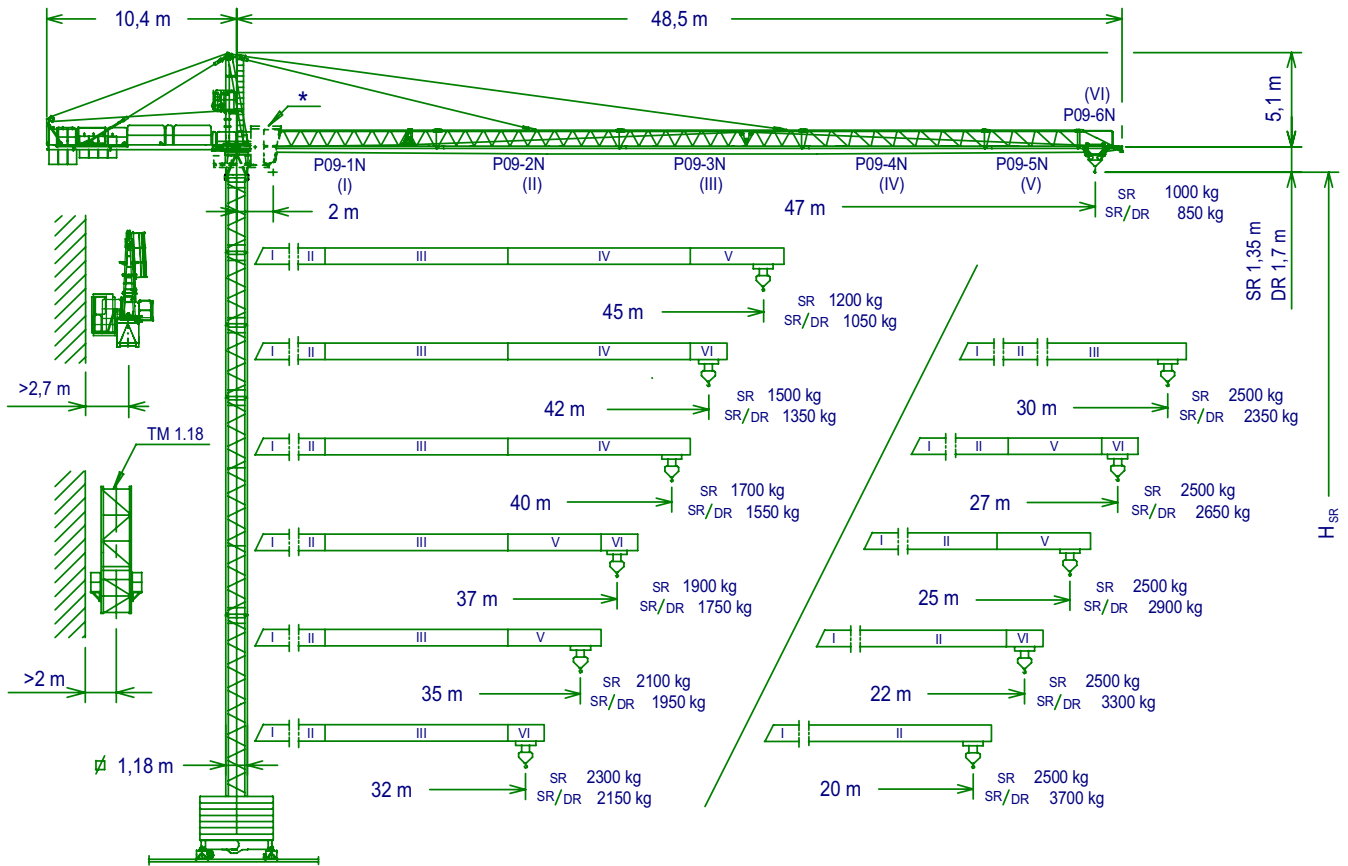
10,4 m
48,5 m
5,1 m
*
(VI)
P09-6N
P09-1N
(I)
P09-2N
(II)
P09-3N
(III)
P09-4N
(IV)
P09-5N
(V)
2 m
47 m
SR 1000 kg
SR/DR 850 kg
SR 1,35 m
DR 1,7 m
I II III IV V
45 m
SR 1200 kg
SR/DR 1050 kg
I II III IV VI
42 m
SR 1500 kg
SR/DR 1350 kg
I II III
30 m
SR 2500 kg
SR/DR 2350 kg
>2,7 m
TM 1.18
I II III IV
40 m
SR 1700 kg
SR/DR 1550 kg
I II V VI
27 m
SR 2500 kg
SR/DR 2650 kg
$H_{SR}$
I II III V VI
37 m
SR 1900 kg
SR/DR 1750 kg
I II V
25 m
SR 2500 kg
SR/DR 2900 kg
I II III V
35 m
SR 2100 kg
SR/DR 1950 kg
I II VI
22 m
SR 2500 kg
SR/DR 3300 kg
>2 m
I II III VI
32 m
SR 2300 kg
SR/DR 2150 kg
I II
20 m
SR 2500 kg
SR/DR 3700 kg
ø 1,18 m